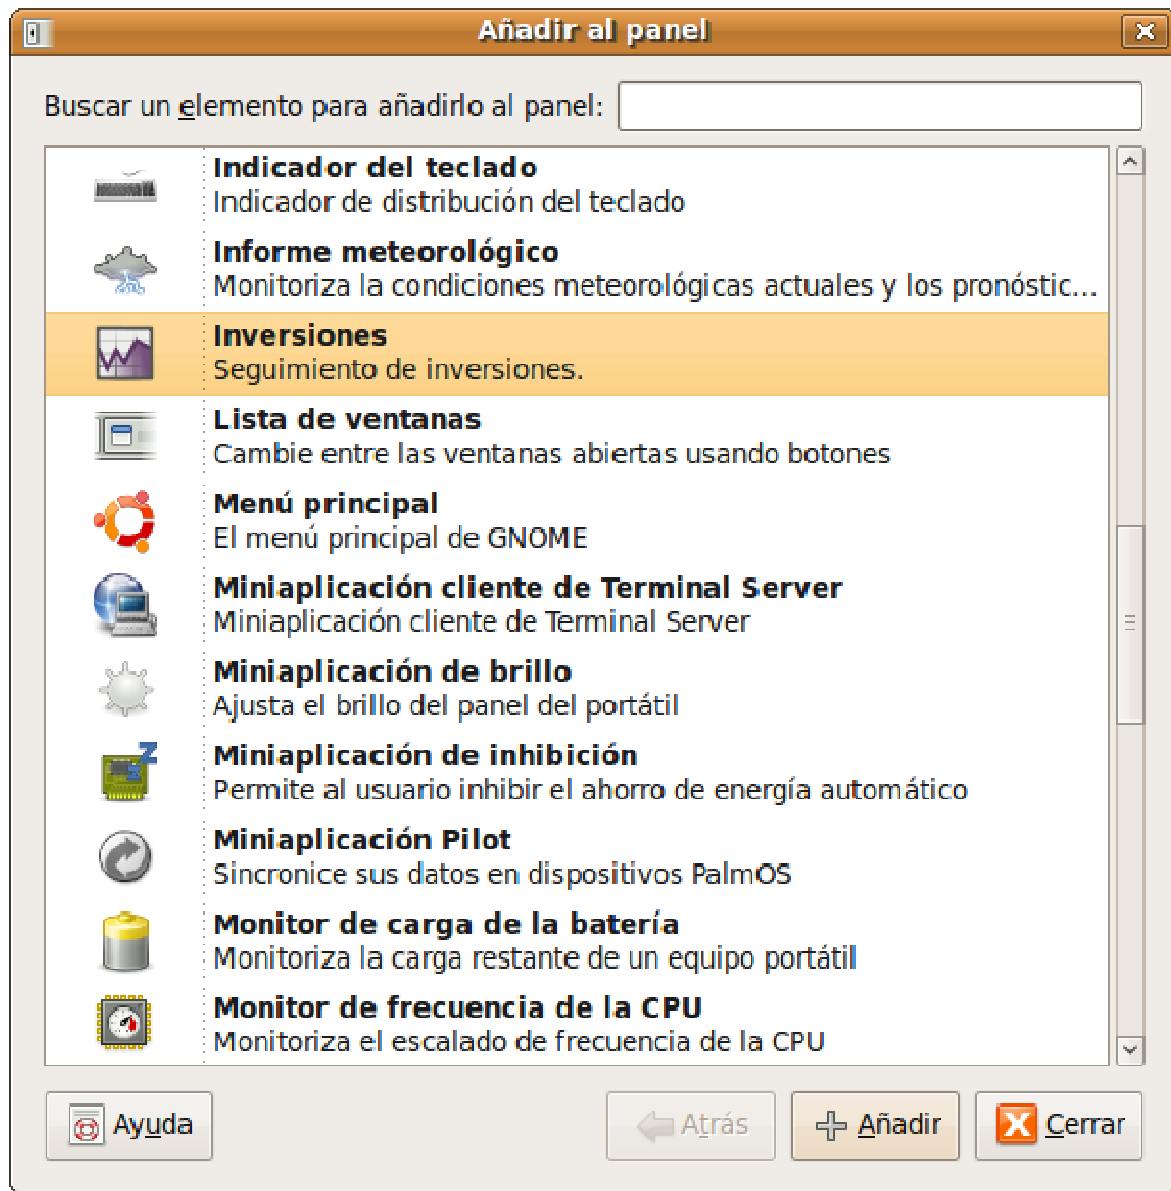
Añadir al panel

Buscar un elemento para añadirlo al panel:

**Indicador del teclado**
Indicador de distribución del teclado

**Informe meteorológico**
Monitoriza la condiciones meteorológicas actuales y los pronóstic...

**Inversiones**
Seguimiento de inversiones.

**Lista de ventanas**
Cambie entre las ventanas abiertas usando botones

**Menú principal**
El menú principal de GNOME

**Miniaplicación cliente de Terminal Server**
Miniaplicación cliente de Terminal Server

**Miniaplicación de brillo**
Ajusta el brillo del panel del portátil

**Miniaplicación de inhibición**
Permite al usuario inhibir el ahorro de energía automático

**Miniaplicación Pilot**
Sincronice sus datos en dispositivos PalmOS

**Monitor de carga de la batería**
Monitoriza la carga restante de un equipo portátil

**Monitor de frecuencia de la CPU**
Monitoriza el escalado de frecuencia de la CPU

Ayuda
Atrás
Añadir
Cerrar